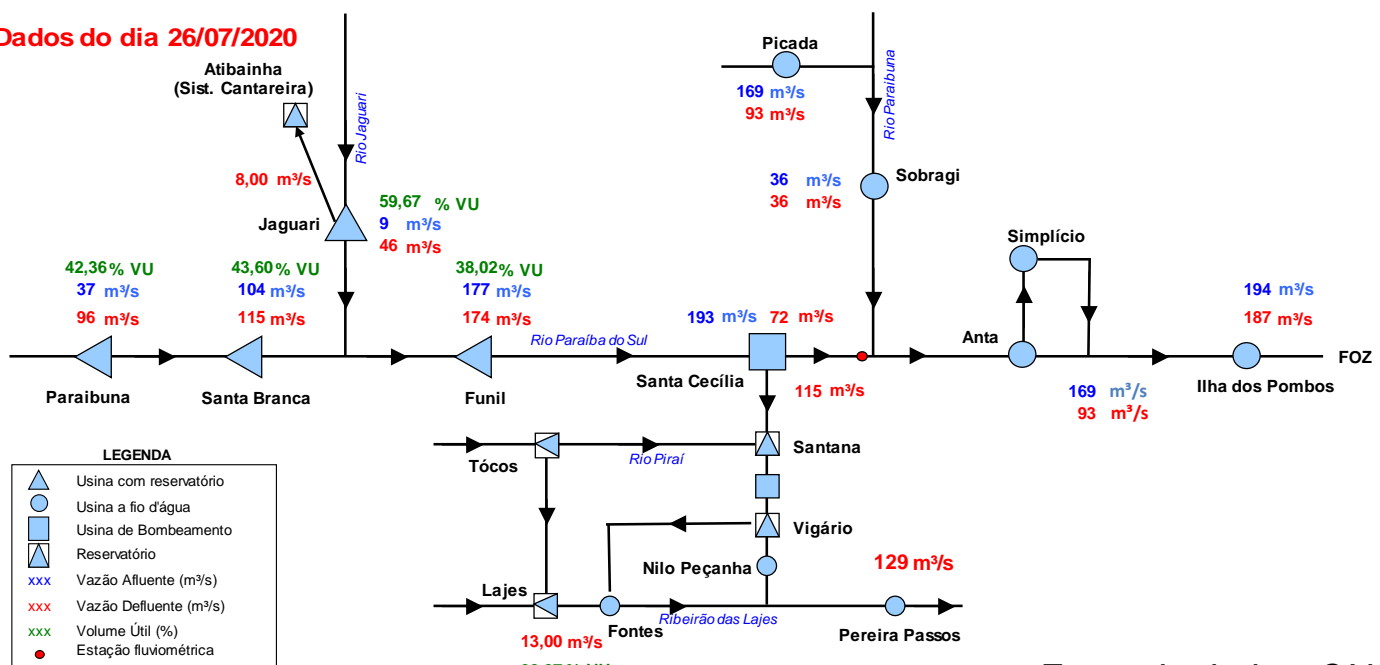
Dados do dia 26/07/2020

Atibainha
(Sist. Cantareira)

Rio Jaguari

8,00 m³/s

Jaguari

59,67 % VU
9 m³/s
46 m³/s

Picada
169 m³/s
93 m³/s

Rio Paraibuna

36 m³/s
36 m³/s
Sobragi

Simplício

42,36 % VU
37 m³/s
96 m³/s

43,60 % VU
104 m³/s
115 m³/s

38,02 % VU
177 m³/s
174 m³/s

193 m³/s 72 m³/s

194 m³/s
187 m³/s

Rio Paraíba do Sul

Anta

FOZ

Paraibuna

Santa Branca

Funil

Santa Cecília

115 m³/s

169 m³/s
93 m³/s

Ilha dos Pombos

LEGENDA
Usina com reservatório
Usina a fio d'água
Usina de Bombeamento
Reservatório
xxx Vazão Afluente (m³/s)
xxx Vazão Defluente (m³/s)
xxx Volume Útil (%)
Estação fluviométrica

Tócos

Rio Piraí

Santana

Vigário

Nilo Peçanha

129 m³/s

Lajes

Fontes

Ribeirão das Lajes

Pereira Passos

13,00 m³/s

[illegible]

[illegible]